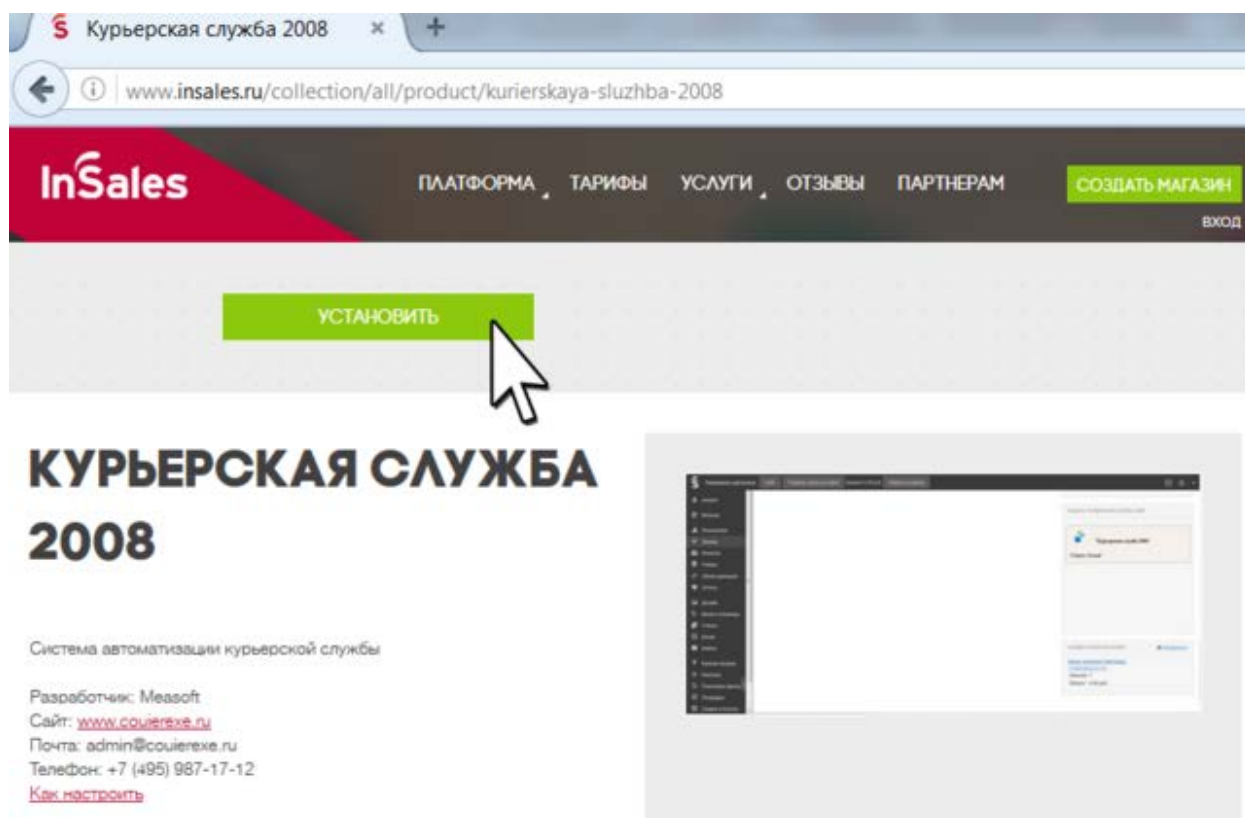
Курьерская служба 2008 ×

www.insales.ru/collection/all/product/kurierskaya-sluzhba-2008

InSales

ПЛАТФОРМА ТАРИФЫ УСЛУГИ ОТЗЫВЫ ПАРТНЕРАМ СОЗДАТЬ МАГАЗИН

ВХОД

УСТАНОВИТЬ

КУРЬЕРСКАЯ СЛУЖБА 2008

Система автоматизации курьерской службы

Разработчик: Measoft
Сайт: www.couierexe.ru
Почта: admin@couierexe.ru
Телефон: +7 (495) 987-17-12
Как настроить